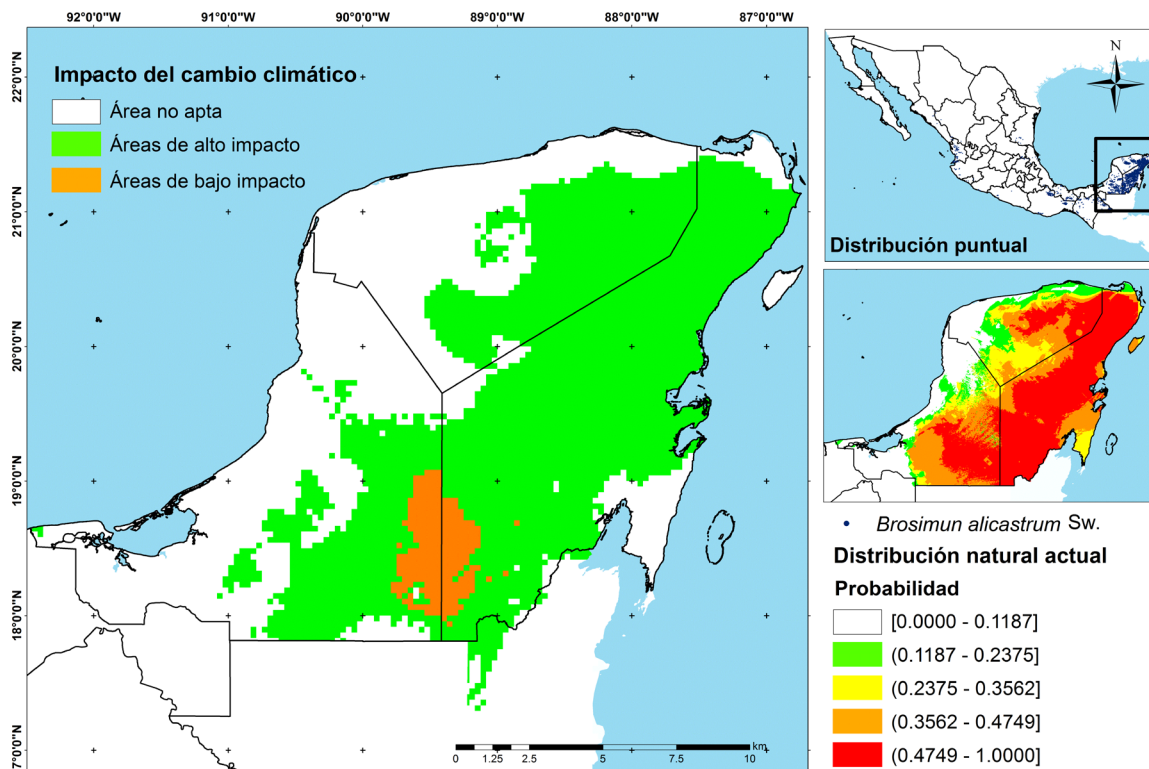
92°0'0"W 91°0'0"W 90°0'0"W 89°0'0"W 88°0'0"W 87°0'0"W

22°0'0"N 21°0'0"N 20°0'0"N 19°0'0"N 18°0'0"N 17°0'0"N

Impacto del cambio climático

Área no apta

Áreas de alto impacto

Áreas de bajo impacto

0 1.25 2.5 5 7.5 10 km

N

Distribución puntual

• *Brosimun alicastrum* Sw.

Distribución natural actual

Probabilidad

[0.0000 - 0.1187]

(0.1187 - 0.2375]

(0.2375 - 0.3562]

(0.3562 - 0.4749]

(0.4749 - 1.0000]